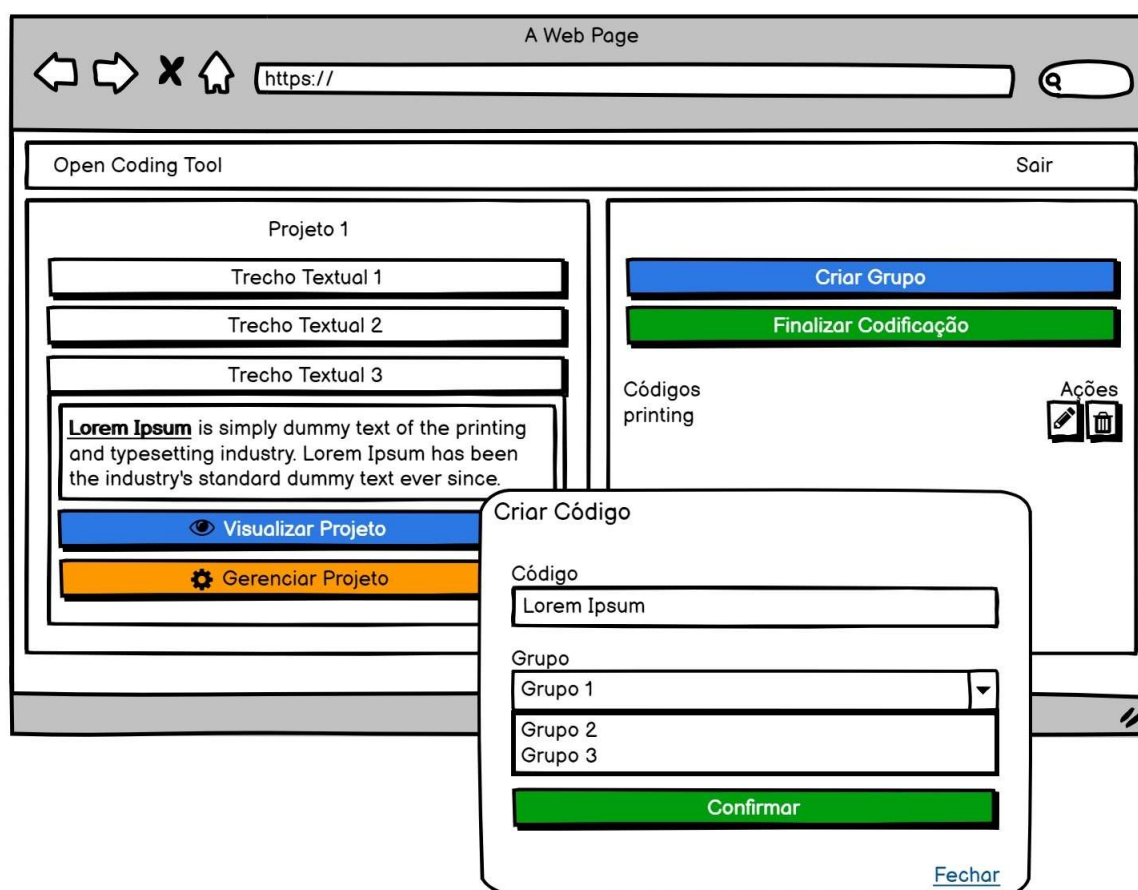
A Web Page

https://

Open Coding Tool

Sair

Projeto 1

Trecho Textual 1

Trecho Textual 2

Trecho Textual 3

Lorem Ipsum is simply dummy text of the printing and typesetting industry. Lorem Ipsum has been the industry's standard dummy text ever since.

Visualizar Projeto

Gerenciar Projeto

Criar Grupo

Finalizar Codificação

Códigos
printing

Ações

Criar Código

Código

Lorem Ipsum

Grupo

Grupo 1

Grupo 2
Grupo 3

Confirmar

Fechar